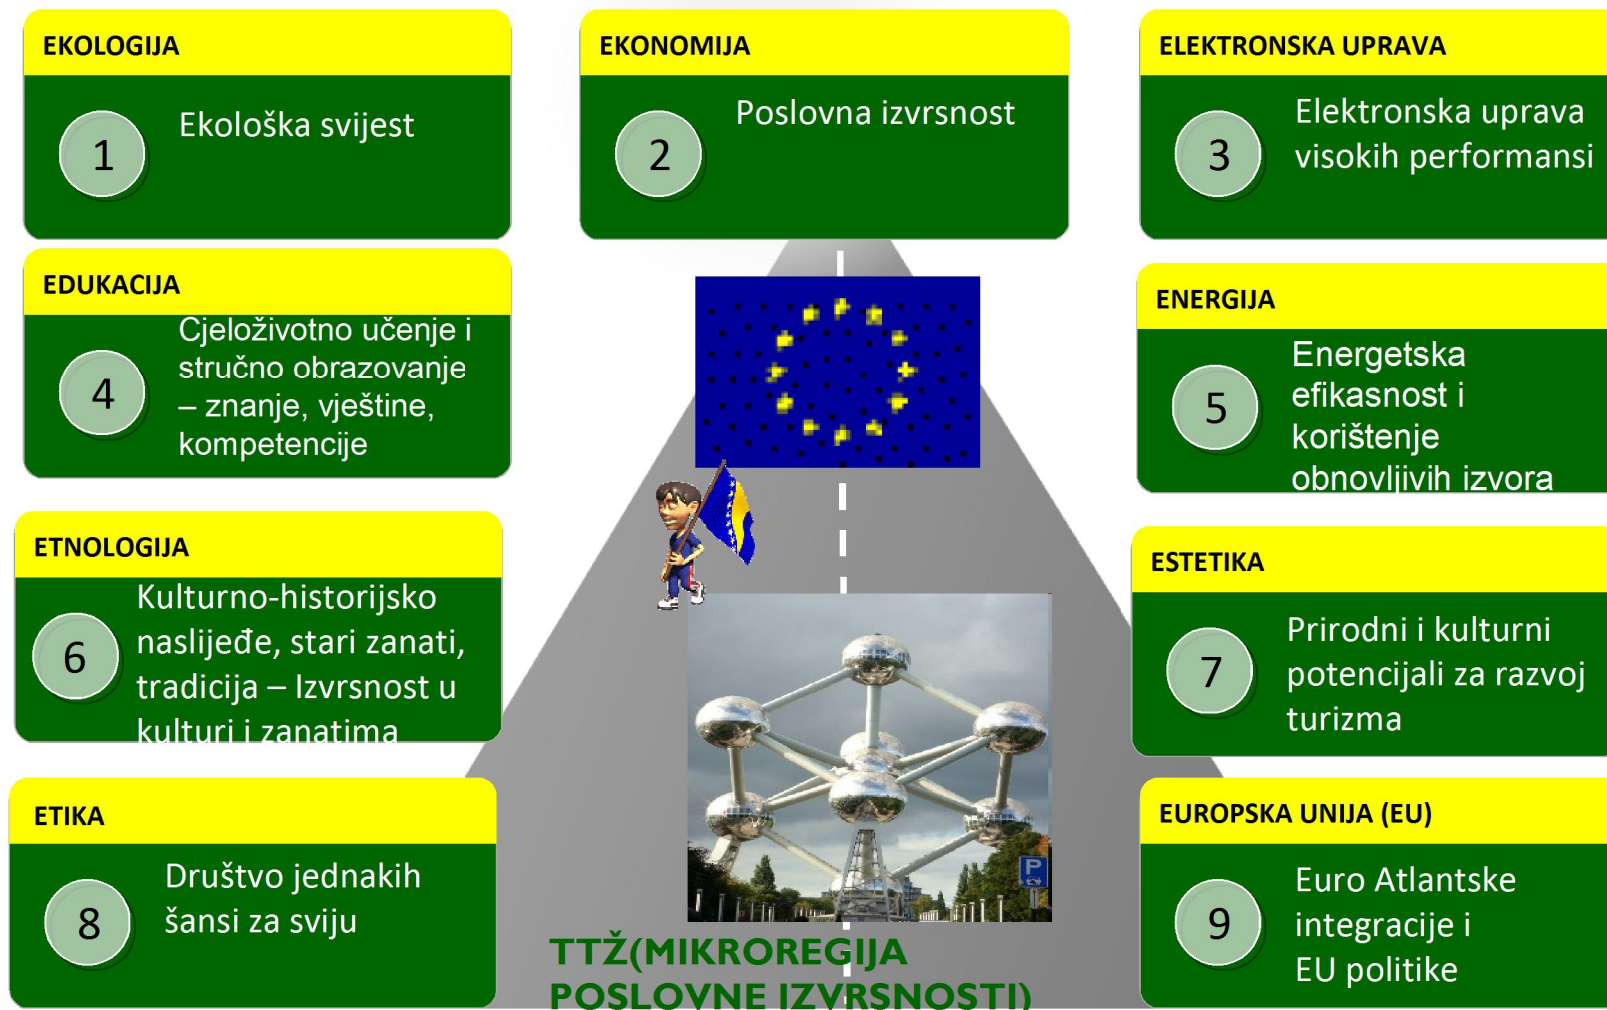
EKOLOGIJA

1 Ekološka svijest

EKONOMIJA

2 Poslovna izvrsnost

ELEKTRONSKA UPRAVA

3 Elektronska uprava visokih performansi

EDUKACIJA

4 Cjeloživotno učenje i stručno obrazovanje – znanje, vještine, kompetencije

ENERGIJA

5 Energetska efikasnost i korištenje obnovljivih izvora

ETNOLOGIJA

6 Kulturno-historijsko naslijeđe, stari zanati, tradicija – Izvrsnost u kulturi i zanatima

ESTETIKA

7 Prirodni i kulturni potencijali za razvoj turizma

ETIKA

8 Društvo jednakih šansi za sviju

EUROPSKA UNIJA (EU)

9 Euro Atlantske integracije i EU politike

P

TTŽ(MIKROREGIJA POSLOVNE IZVRSNOSTI)